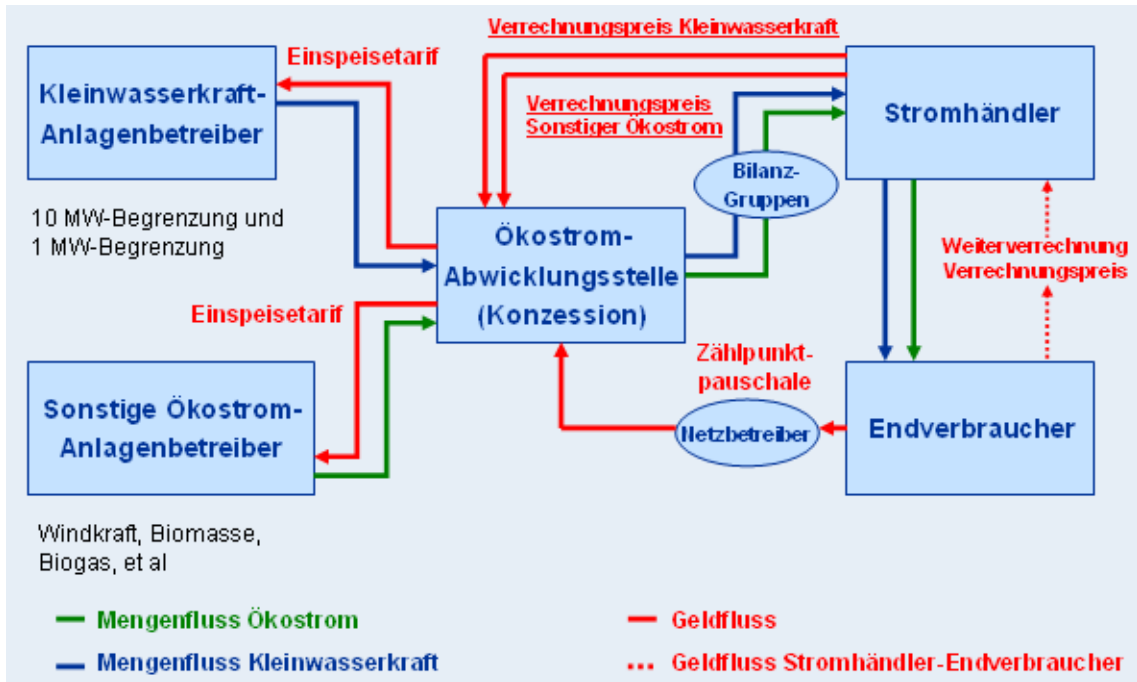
Verrechnungspreis Kleinwasserkraft

Einspeisetarif

Kleinwasserkraft-Anlagenbetreiber

Verrechnungspreis Sonstiger Ökostrom

Stromhändler

Bilanz-Gruppen

10 MW-Begrenzung und 1 MW-Begrenzung

Ökostrom-Abwicklungsstelle (Konzession)

Weiterverrechnung Verrechnungspreis

Einspeisetarif

Zählpunkt-pauschale

Sonstige Ökostrom-Anlagenbetreiber

Netzbetreiber

Endverbraucher

Windkraft, Biomasse, Biogas, et al

Mengenfluss Ökostrom

Geldfluss

Mengenfluss Kleinwasserkraft

Geldfluss Stromhändler-Endverbraucher